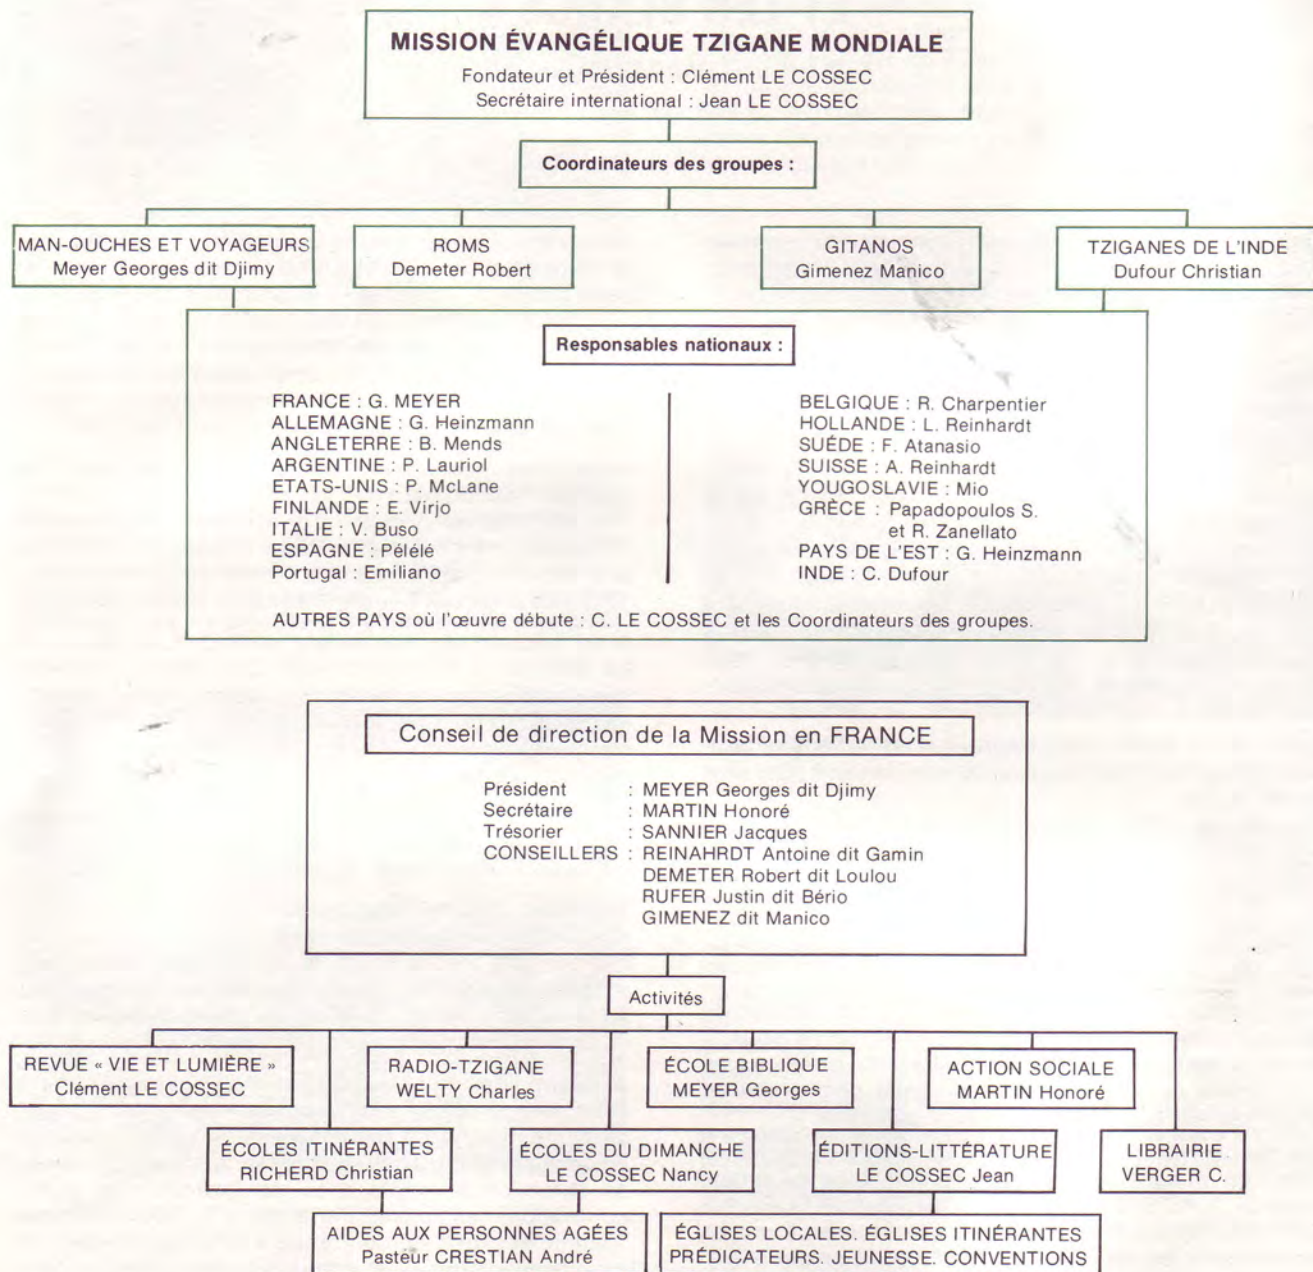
MISSION ÉVANGÉLIQUE TZIGANE MONDIALE
Fondateur et Président : Clément LE COSSEC
Secrétaire international : Jean LE COSSEC

Coordinateurs des groupes :

MAN-OUCHES ET VOYAGEURS
Meyer Georges dit Djimy

ROMS
Demeter Robert

GITANOS
Gimenez Manico

TZIGANES DE L'INDE
Dufour Christian

Responsables nationaux :

FRANCE : G. MEYER
ALLEMAGNE : G. Heinzmann
ANGLETERRE : B. Mends
ARGENTINE : P. Lauriol
ETATS-UNIS : P. McLane
FINLANDE : E. Virjo
ITALIE : V. Buso
ESPAGNE : Pélélé
Portugal : Emiliano

BELGIQUE : R. Charpentier
HOLLANDE : L. Reinhardt
SUÉDE : F. Atanasio
SUISSE : A. Reinhardt
YOUGOSLAVIE : Mio
GRÈCE : Papadopoulos S. et R. Zanellato
PAYS DE L'EST : G. Heinzmann
INDE : C. Dufour

AUTRES PAYS où l'œuvre débute : C. LE COSSEC et les Coordinateurs des groupes.

Conseil de direction de la Mission en FRANCE

Président : MEYER Georges dit Djimy
Secrétaire : MARTIN Honoré
Trésorier : SANNIER Jacques
CONSEILLERS : REINAHRDT Antoine dit Gamin
DEMETER Robert dit Loulou
RUFER Justin dit Bério
GIMENEZ dit Manico

Activités

REVUE « VIE ET LUMIÈRE »
Clément LE COSSEC

RADIO-TZIGANE
WELTY Charles

ÉCOLE BIBLIQUE
MEYER Georges

ACTION SOCIALE
MARTIN Honoré

ÉCOLES ITINÉRANTES
RICHERD Christian

ÉCOLES DU DIMANCHE
LE COSSEC Nancy

ÉDITIONS-LITTÉRATURE
LE COSSEC Jean

LIBRAIRIE
VERGER C.

AIDES AUX PERSONNES AGÉES
Pasteur CRESTIAN André

ÉGLISES LOCALES. ÉGLISES ITINÉRANTES
PRÉDICATEURS. JEUNESSE. CONVENTIONS